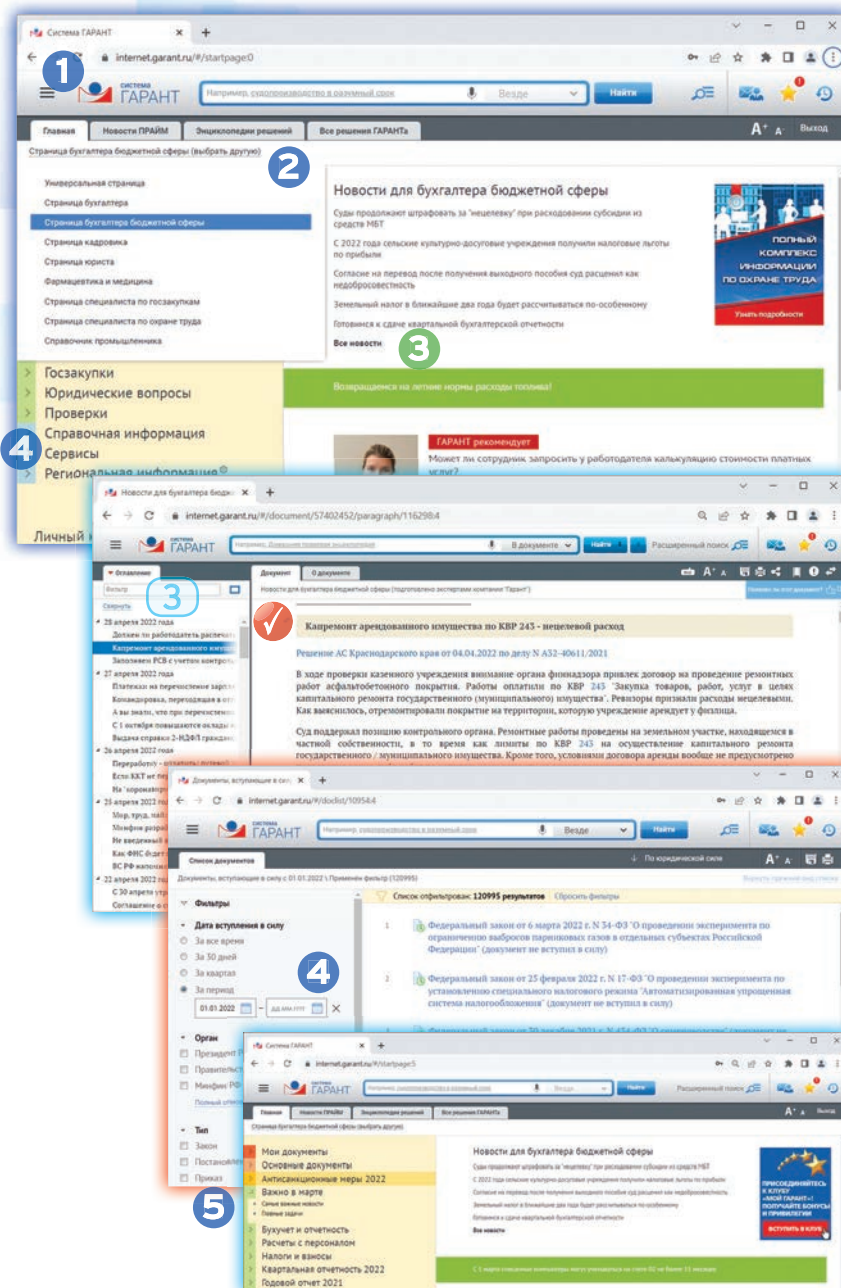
Система ГАРАНТ
internet.garant.ru/#/startpage0
1
СИСТЕМА ГАРАНТ
Например, судопроизводство в разумный срок
Везде
Найти
Главная
Новости ПРАЙМ
Энциклопедии решений
Все решения ГАРАНТа
Выход
Страница бухгалтера бюджетной сферы (выбрать другую)
2
Универсальная страница
Страница бухгалтера
Страница бухгалтера бюджетной сферы
Страница кадровика
Страница юриста
Фармацевтика и медицина
Страница специалиста по госзакупкам
Страница специалиста по охране труда
Справочник промышленника
Новости для бухгалтера бюджетной сферы
Суды продолжают штрафовать за "нецелевку" при расходовании субсидии из средств МБТ
С 2022 года сельские культурно-досуговые учреждения получили налоговые льготы по прибыли
Согласие на перевод после получения выходного пособия суд расценил как недобросовестность
Земельный налог в ближайшие два года будет рассчитываться по-особенному
Готовимся к сдаче квартальной бухгалтерской отчетности
Все новости
3
ПОЛНЫЙ КОМПЛЕКС ИНФОРМАЦИИ ПО ОХРАНЕ ТРУДА
Узнать подробности
Госзакупки
Юридические вопросы
Проверки
Справочная информация
4
Сервисы
Региональная информация
Возвращаемся на летние нормы расхода топлива!
ГАРАНТ рекомендует
Может ли сотрудник запросить у работодателя калькуляцию стоимости платных услуг?
Личный

Новости для бухгалтера бюдж
internet.garant.ru/#/document/57402452/paragraph/116298:4
Например, Доверенная правовая энциклопедия
В документе
Найти
Расширенный поиск
Оглавление
Документ
О документе
Новости для бухгалтера бюджетной сферы (подготовлено экспертами компании "Гарант")
3
Фильтр
Свернуть
28 апреля 2022 года
Должен ли работодатель расплач
Капремонт арендованного имущ
Заполняем РСВ с учетом контроль
27 апреля 2022 года
Платежки на перечисление зарпл
Командировка, переходящая в отп
А вы знали, что при перечислен
С 1 октября повышаются оклады
Выдача справки 2-НДФЛ граждан
26 апреля 2022 года
Переработку
Есть ККТ не пер
На "коронавир
25 апреля 2022 год
Мор, труд, найм
Минфин разъяс
Не введенный
Как ФНС будет
ВС РФ напомн
22 апреля 2022 год
С 30 апреля утр
Соглашение о с
Капремонт арендованного имущества по КВР 243 - нецелевой расход
Решение АС Краснодарского края от 04.04.2022 по делу N А32-40611/2021
В ходе проверки казенного учреждения внимание органа финнадзора привлек договор на проведение ремонтных работ асфальтобетонного покрытия. Работы оплатили по КВР 245 "Закупка товаров, работ, услуг в целях капитального ремонта государственного (муниципального) имущества". Ревизоры признали расходы нецелевыми. Как выяснилось, отремонтировали покрытие на территории, которую учреждение арендует у физлица.
Суд поддержал позицию контрольного органа. Ремонтные работы проведены на земельном участке, находящемся в частной собственности, в то время как лимиты по КВР 243 на осуществление капитального ремонта государственного / муниципального имущества. Кроме того, условиями договора аренды вообще не предусмотрено

Документы, вступающие в силу
internet.garant.ru/#/doclist/10954:4
Например, судопроизводство в разумный срок
Везде
Найти
Список документов
По юридической силе
Документы, вступающие в силу с 01.01.2022 \ Применен фильтр (120995)
Фильтры
Дата вступления в силу
За все время
За 30 дней
За квартал
За период
01.01.2022
дд.мм.гггг
4
Список отфильтрован: 120995 результатов
Сбросить фильтры
1 Федеральный закон от 6 марта 2022 г. N 34-ФЗ "О проведении эксперимента по ограничению выбросов парниковых газов в отдельных субъектах Российской Федерации" (документ не вступил в силу)
2 Федеральный закон от 25 февраля 2022 г. N 17-ФЗ "О проведении эксперимента по установлению специального налогового режима "Автоматизированная упрощенная система налогообложения" (документ не вступил в силу)
Орган
Президент
Правитель
Минфин Р
Тип
Закон
Постанов
Приказ

Система ГАРАНТ
internet.garant.ru/#/startpage5
Найти
Расширенный поиск
Главная
Новости ПРАЙМ
Энциклопедии решений
Все решения ГАРАНТа
Выход
Страница бухгалтера бюджетной сферы (выбрать другую)
Мои документы
Основные документы
Антисанкционные меры 2022
Важно в марте
5
Бухучет и отчетность
Расчеты с персоналом
Налоги и взносы
Квартальная отчетность 2022
Годовой отчет 2021
Новости для бухгалтера бюджетной сферы
Все новости
ПРИСОЕДИНЯЙТЕСЬ К КЛУБУ «МОЙ ГАРАНТ»! ПОЛУЧАЙТЕ БОНУСЫ И ПРИВИЛЕГИИ
ВСТУПИТЬ В КЛУБ